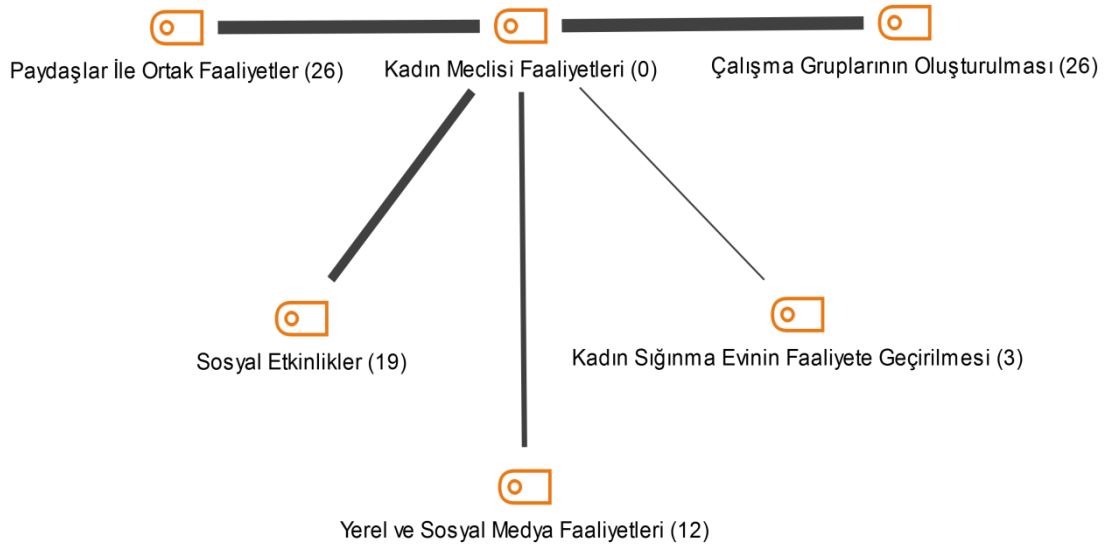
Paydaşlar İle Ortak Faaliyetler (26)

Kadın Meclisi Faaliyetleri (0)

Çalışma Gruplarının Oluşturulması (26)

Sosyal Etkinlikler (19)

Kadın Sığınma Evinin Faaliyete Geçirilmesi (3)

Yerel ve Sosyal Medya Faaliyetleri (12)